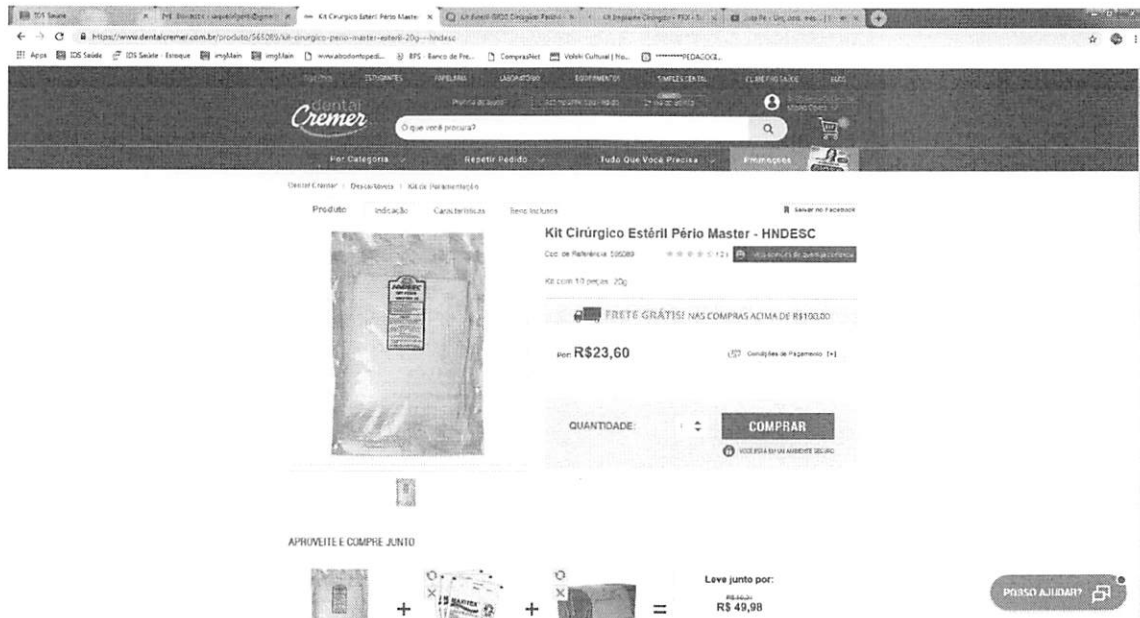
IDS Saúde | Kit Cirúrgico Estéril Pério Maste | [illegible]

https://www.dentalcremer.com.br/produto/565089/kit-cirurgico-perio-master-esteril-20g---hndesc

Apps | IDS Saúde | IDS Saúde - Estoque | imgMain | imgMain | www.abodontopedi... | BPS - Banco de Pre... | ComprasNet | Volvo Cultural | Ho... | ********PEDAGOGI...

dental Cremer

O que você procura?

Por Categoria | Repetir Pedido | Tudo Que Você Precisa | Promoções

Dental Cremer | Descartáveis | Kit de Paramentação

Produto | Indicação | Características | Itens Inclusos | Salvar no Facebook

Kit Cirúrgico Estéril Pério Master - HNDESC

Cód. de Referência: 565089 | (12)

Kit com 10 peças. 20g

FRETE GRÁTIS! NAS COMPRAS ACIMA DE R$100,00

Por: R$23,60

Condições de Pagamento [+]

QUANTIDADE: 1

COMPRAR

VOCÊ ESTÁ EM UM AMBIENTE SEGURO

APROVEITE E COMPRE JUNTO

+ + =

Leve junto por:
R$ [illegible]
R$ 49,98

POSSO AJUDAR?